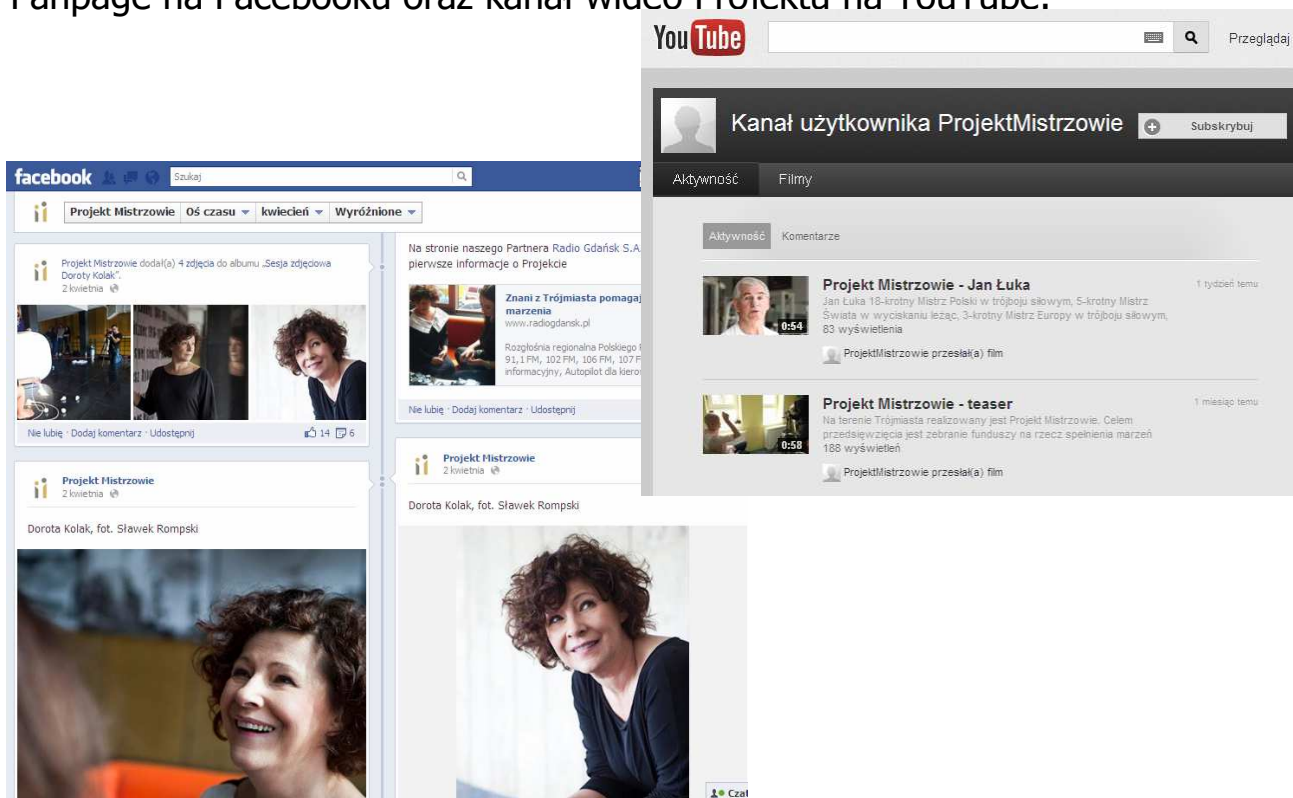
Fanpage na Facebooku oraz kanał wideo Projektu na YouTube.

You Tube

Przeglądaj

Kanał użytkownika ProjektMistrzowie

Subskrybuj

Aktywność Filmy

Aktywność Komentarze

Projekt Mistrzowie - Jan Łuka

1 tydzień temu

Jan Łuka 18-krotny Mistrz Polski w trójboju siłowym, 5-krotny Mistrz Świata w wyciskaniu leżąc, 3-krotny Mistrz Europy w trójboju siłowym, 83 wyświetlenia

0:54

ProjektMistrzowie przesłał(a) film

Projekt Mistrzowie - teaser

1 miesiąc temu

Na terenie Trójmiasta realizowany jest Projekt Mistrzowie. Celem przedsięwzięcia jest zebranie funduszy na rzecz spełnienia marzeń 188 wyświetleń

0:58

ProjektMistrzowie przesłał(a) film

facebook

Szukaj

Projekt Mistrzowie Oś czasu kwiecień Wyróżnione

Projekt Mistrzowie dodał(a) 4 zdjęcia do albumu „Sesja zdjęciowa Doroty Kolak".
2 kwietnia

Nie lubię · Dodaj komentarz · Udostępnij 14 6

Na stronie naszego Partnera Radio Gdańsk S.A. pierwsze informacje o Projekcie

Znani z Trójmiasta pomagaj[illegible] marzenia
www.radiogdansk.pl

Rozgłośnia regionalna Polskiego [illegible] 91,1 FM, 102 FM, 106 FM, 107 F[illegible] informacyjny, Autopilot dla kiero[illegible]

Nie lubię · Dodaj komentarz · Udostępnij

Projekt Mistrzowie
2 kwietnia

Dorota Kolak, fot. Sławek Rompski

Projekt Mistrzowie
2 kwietnia

Dorota Kolak, fot. Sławek Rompski

Czat